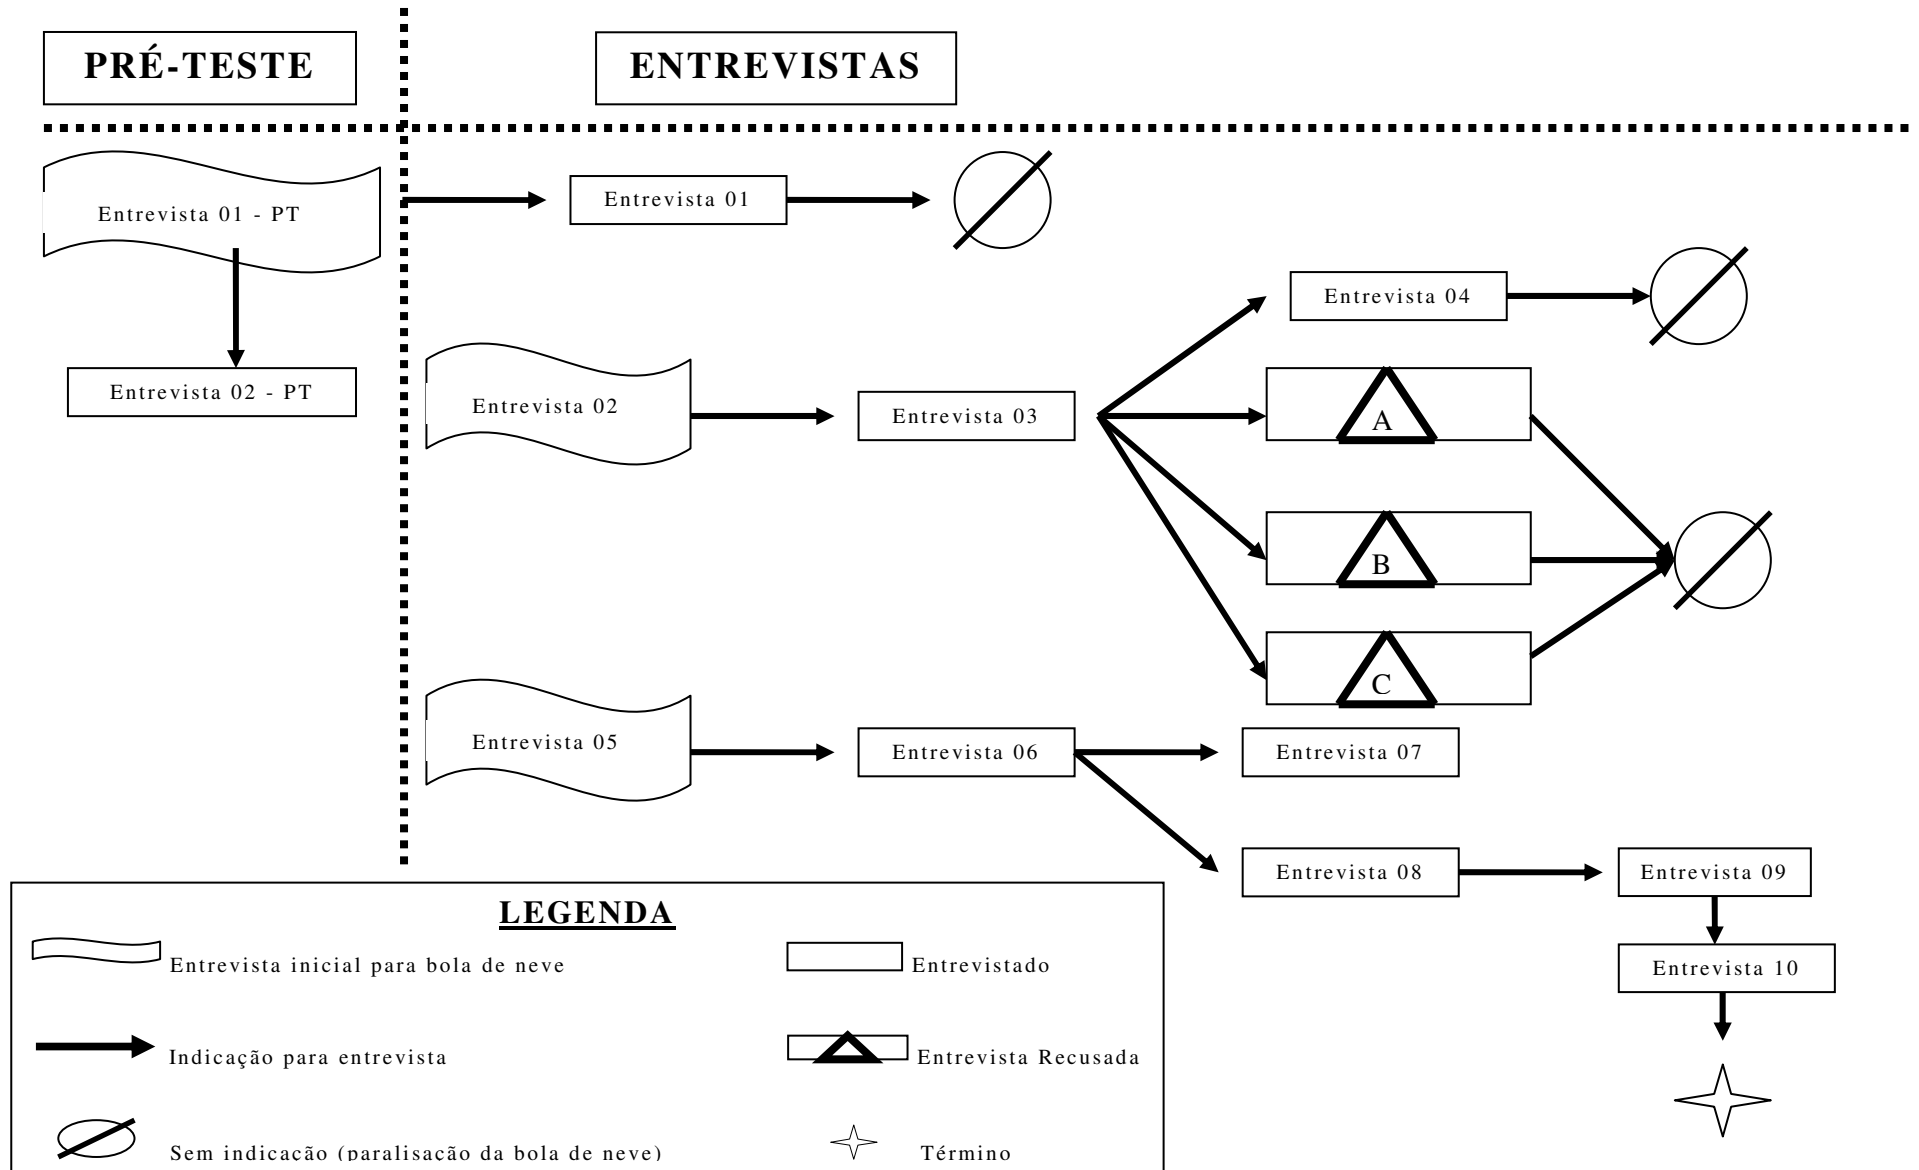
PRÉ-TESTE

ENTREVISTAS

Entrevista 01 - PT

Entrevista 02 - PT

Entrevista 01

Entrevista 04

Entrevista 02

Entrevista 03

A

B

C

Entrevista 05

Entrevista 06

Entrevista 07

Entrevista 08

Entrevista 09

Entrevista 10

LEGENDA

Entrevista inicial para bola de neve

Entrevistado

Indicação para entrevista

Entrevista Recusada

Sem indicação (paralisação da bola de neve)

Término